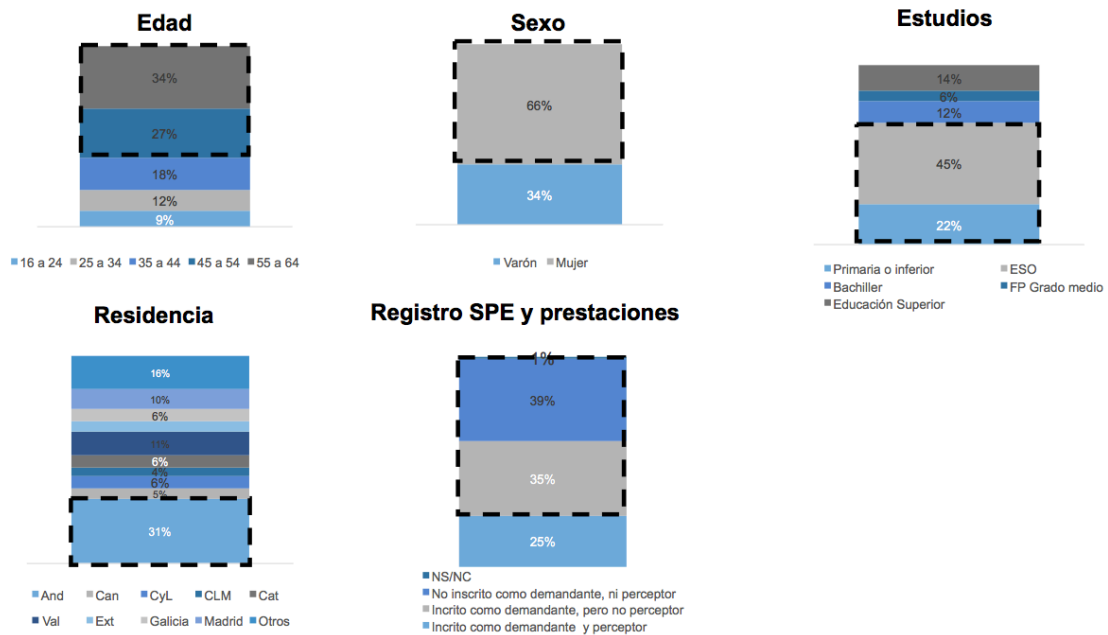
Edad

34%
27%
18%
12%
9%

16 a 24 25 a 34 35 a 44 45 a 54 55 a 64

Sexo

66%
34%

Varón Mujer

Estudios

14%
6%
12%
45%
22%

Primaria o inferior ESO
Bachiller FP Grado medio
Educación Superior

Residencia

16%
10%
6%
11%
6%
4%
6%
5%
31%

And Can CyL CLM Cat
Val Ext Galicia Madrid Otros

Registro SPE y prestaciones

1%
39%
35%
25%

NS/NC
No inscrito como demandante, ni perceptor
Incrito como demandante, pero no perceptor
Incrito como demandante y perceptor